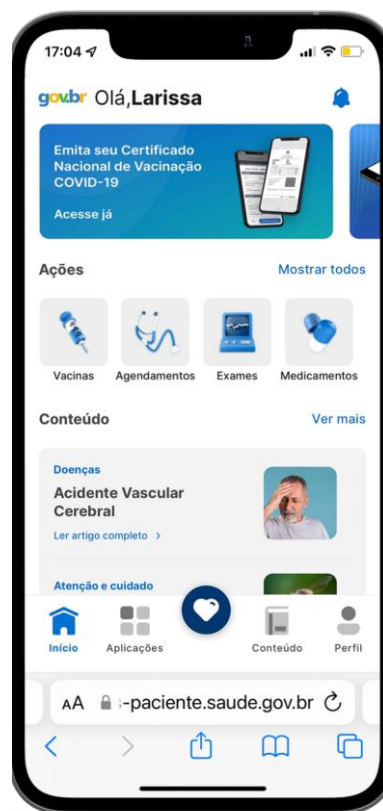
17:04

gov.br Olá, Larissa

Emita seu Certificado Nacional de Vacinação COVID-19

Acesse já

Ações

Mostrar todos

Vacinas

Agendamentos

Exames

Medicamentos

Conteúdo

Ver mais

Doenças

Acidente Vascular Cerebral

Ler artigo completo >

Atenção e cuidado

Início

Aplicações

Conteúdo

Perfil

AA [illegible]-paciente.saude.gov.br